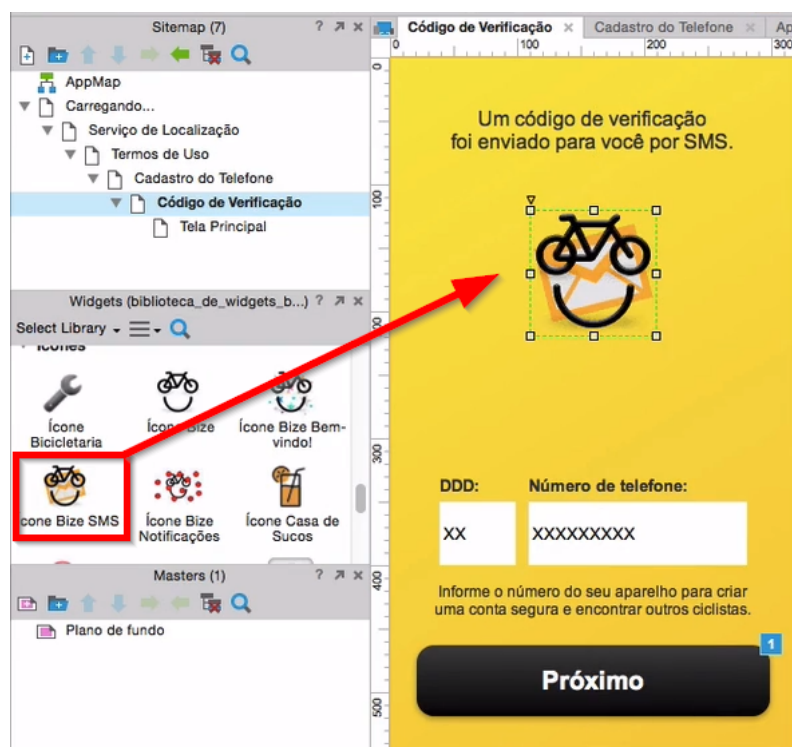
Sitemap (7)

AppMap
Carregando...
Serviço de Localização
Termos de Uso
Cadastro do Telefone
Código de Verificação
Tela Principal

Widgets (biblioteca_de_widgets_b...)

Select Library

Ícones

Ícone Bicicletaria
Ícone Bize
Ícone Bize Bem-vindo!
Ícone Bize SMS
Ícone Bize Notificações
Ícone Casa de Sucos

Masters (1)

Plano de fundo

Código de Verificação
Cadastro do Telefone
Ap

0
100
200
300

0
100
200
300
400
500

Um código de verificação foi enviado para você por SMS.

DDD:
Número de telefone:
XX
XXXXXXXXX

Informe o número do seu aparelho para criar uma conta segura e encontrar outros ciclistas.

1
Próximo